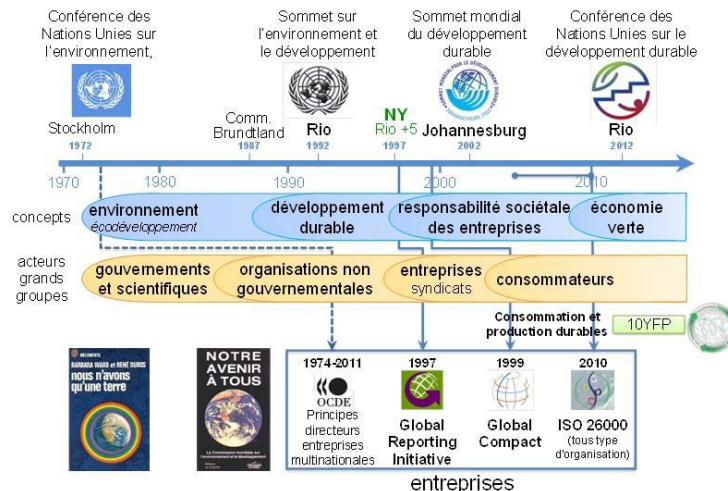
Conférence des Nations Unies sur l'environnement,

Stockholm
1972

Comm. Brundtland
1987

Sommet sur l'environnement et le développement

Rio
1992

NY
Rio +5
1997

Sommet mondial du développement durable

Johannesburg
2002

Conférence des Nations Unies sur le développement durable

Rio
2012

1970
1980
1990
2000
2010

concepts
environnement
écodéveloppement
développement durable
responsabilité sociétale des entreprises
économie verte

acteurs grands groupes
gouvernements et scientifiques
organisations non gouvernementales
entreprises
syndicats
consommateurs

Consommation et production durables
10YFP

BARBARA WARD et RENÉ DUBOS
nous n'avons qu'une terre

NOTRE AVENIR À TOUS
La Commission mondiale sur l'environnement et le développement

1974-2011
OCDE
Principes directeurs entreprises multinationales

1997
Global Reporting Initiative

1999
Global Compact

2010
ISO 26000
(tous type d'organisation)

entreprises